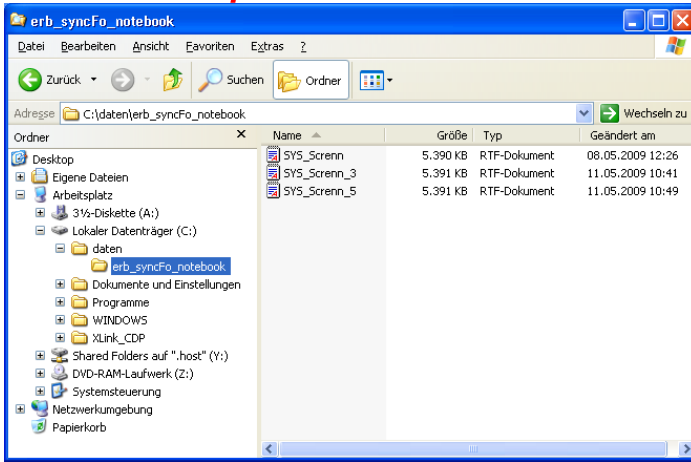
erb_syncFo_notebook

Datei Bearbeiten Ansicht Favoriten Extras ?

Zurück Suchen Ordner

Adresse C:\daten\erb_syncFo_notebook Wechseln zu

Ordner ×

Desktop
Eigene Dateien
Arbeitsplatz
3½-Diskette (A:)
Lokaler Datenträger (C:)
daten
erb_syncFo_notebook
Dokumente und Einstellungen
Programme
WINDOWS
XLink_CDP
Shared Folders auf ".host" (Y:)
DVD-RAM-Laufwerk (Z:)
Systemsteuerung
Netzwerkumgebung
Papierkorb

| Name | Größe | Typ | Geändert am |
|---|---|---|---|
| SYS_Scrcredn | 5.390 KB | RTF-Dokument | 08.05.2009 12:26 |
| SYS_Scrcredn_3 | 5.391 KB | RTF-Dokument | 11.05.2009 10:41 |
| SYS_Scrcredn_5 | 5.391 KB | RTF-Dokument | 11.05.2009 10:49 |